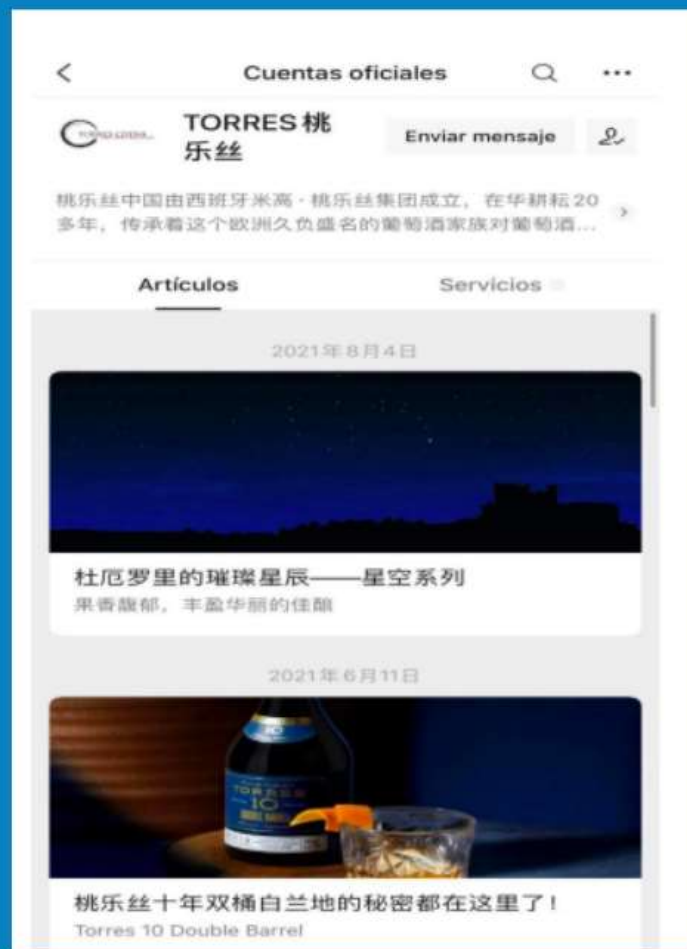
Cuentas oficiales

TORRES 桃乐丝

Enviar mensaje

桃乐丝中国由西班牙米高·桃乐丝集团成立，在华耕耘20多年，传承着这个欧洲久负盛名的葡萄酒家族对葡萄酒...

Artículos

Servicios

2021年8月4日

杜厄罗里的璀璨星辰——星空系列

果香馥郁，丰盈华丽的佳酿

2021年6月11日

TORRES 10

桃乐丝十年双桶白兰地的秘密都在这里了！

Torres 10 Double Barrel